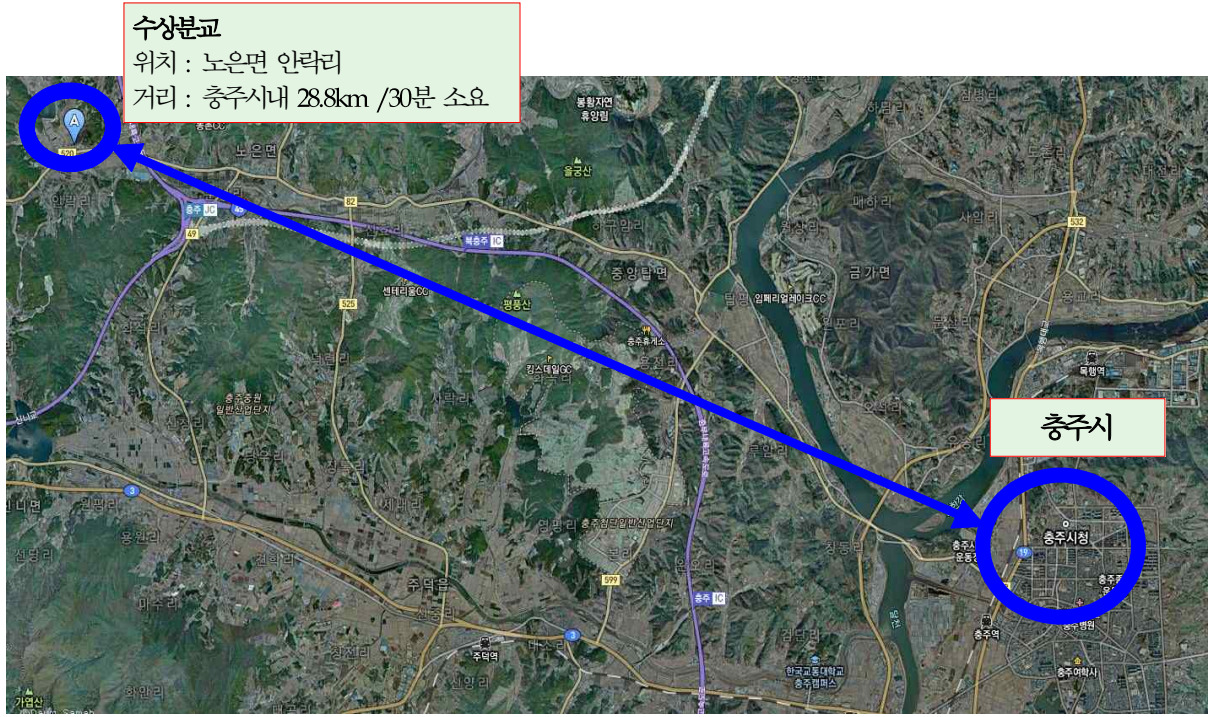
수상분교
위치 : 노은면 안락리
거리 : 충주시내 28.8km /30분 소요

충주시

봉황자연휴양림
노은면
울궁산
충주 JC
북충주 IC
중앙탑면
매하리
금가면
센테리움CC
평풍산
임페리얼레이크CC
충주휴게소
킹스데일GC
충주중원일반산업단지
목행역
충주첨단일반산업단지
충주시청
충주 IC
주덕읍
주덕역
충주역
한국교통대학교 충주캠퍼스
가엽산